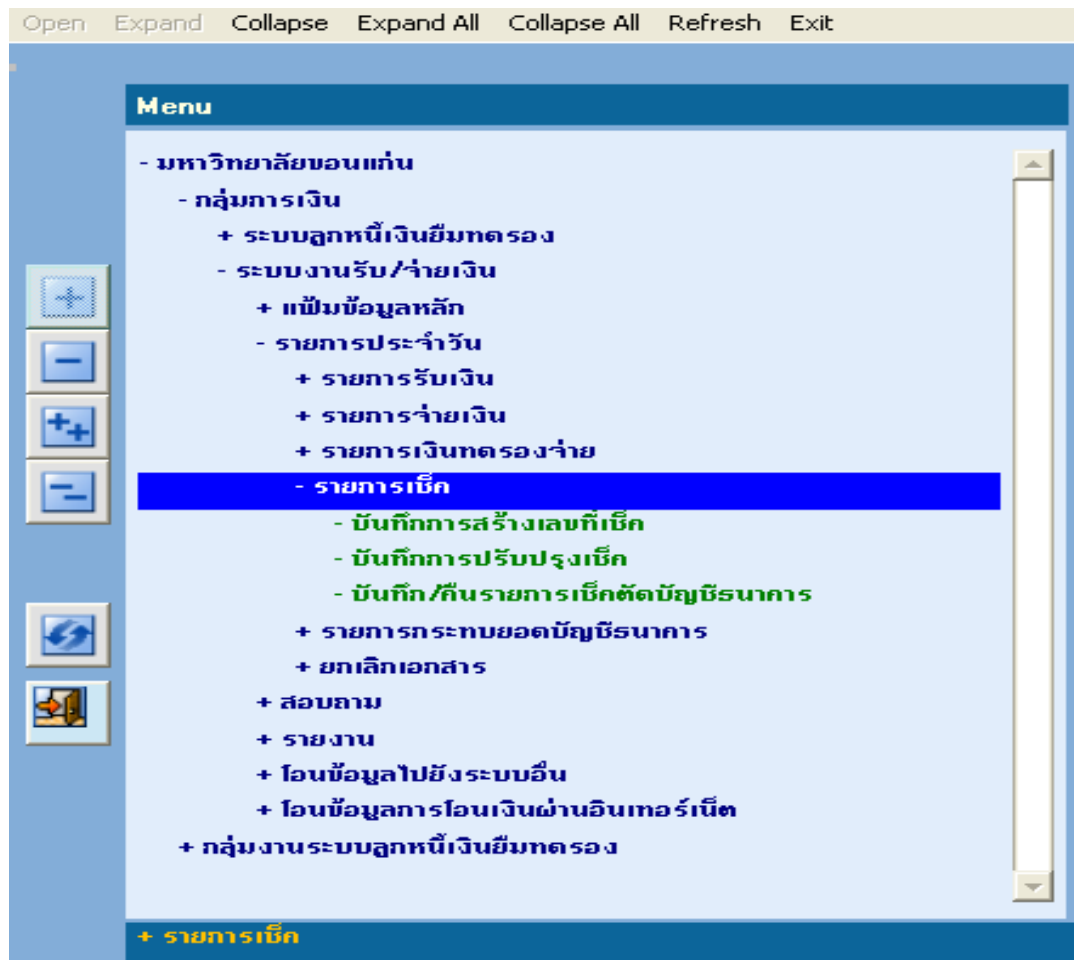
Open Expand Collapse Expand All Collapse All Refresh Exit

Menu

- มหาวิทยาลัยขอนแก่น
- กลุ่มการเงิน
+ ระบบลูกหนี้เงินยืมทดรอง
- ระบบงานรับ/จ่ายเงิน
+ แฟ้มข้อมูลหลัก
- รายการประจำวัน
+ รายการรับเงิน
+ รายการจ่ายเงิน
+ รายการเงินทดรองจ่าย
- รายการเช็ค
- บันทึกการสร้างเลขที่เช็ค
- บันทึกการปรับปรุงเช็ค
- บันทึก/คืนรายการเช็คตัดบัญชีธนาคาร
+ รายการกระทบยอดบัญชีธนาคาร
+ ยกเลิกเอกสาร
+ สอบถาม
+ รายงาน
+ โอนข้อมูลไปยังระบบอื่น
+ โอนข้อมูลการโอนเงินผ่านอินเทอร์เน็ต
+ กลุ่มงานระบบลูกหนี้เงินยืมทดรอง

+ รายการเช็ค